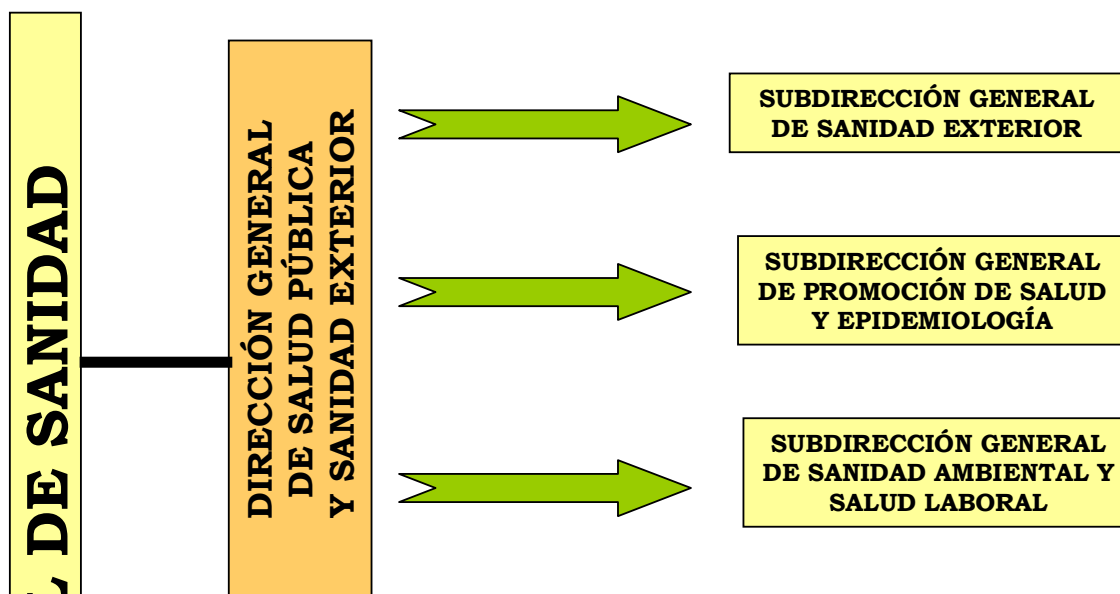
L DE SANIDAD

DIRECCIÓN GENERAL DE SALUD PÚBLICA Y SANIDAD EXTERIOR

SUBDIRECCIÓN GENERAL DE SANIDAD EXTERIOR

SUBDIRECCIÓN GENERAL DE PROMOCIÓN DE SALUD Y EPIDEMIOLOGÍA

SUBDIRECCIÓN GENERAL DE SANIDAD AMBIENTAL Y SALUD LABORAL